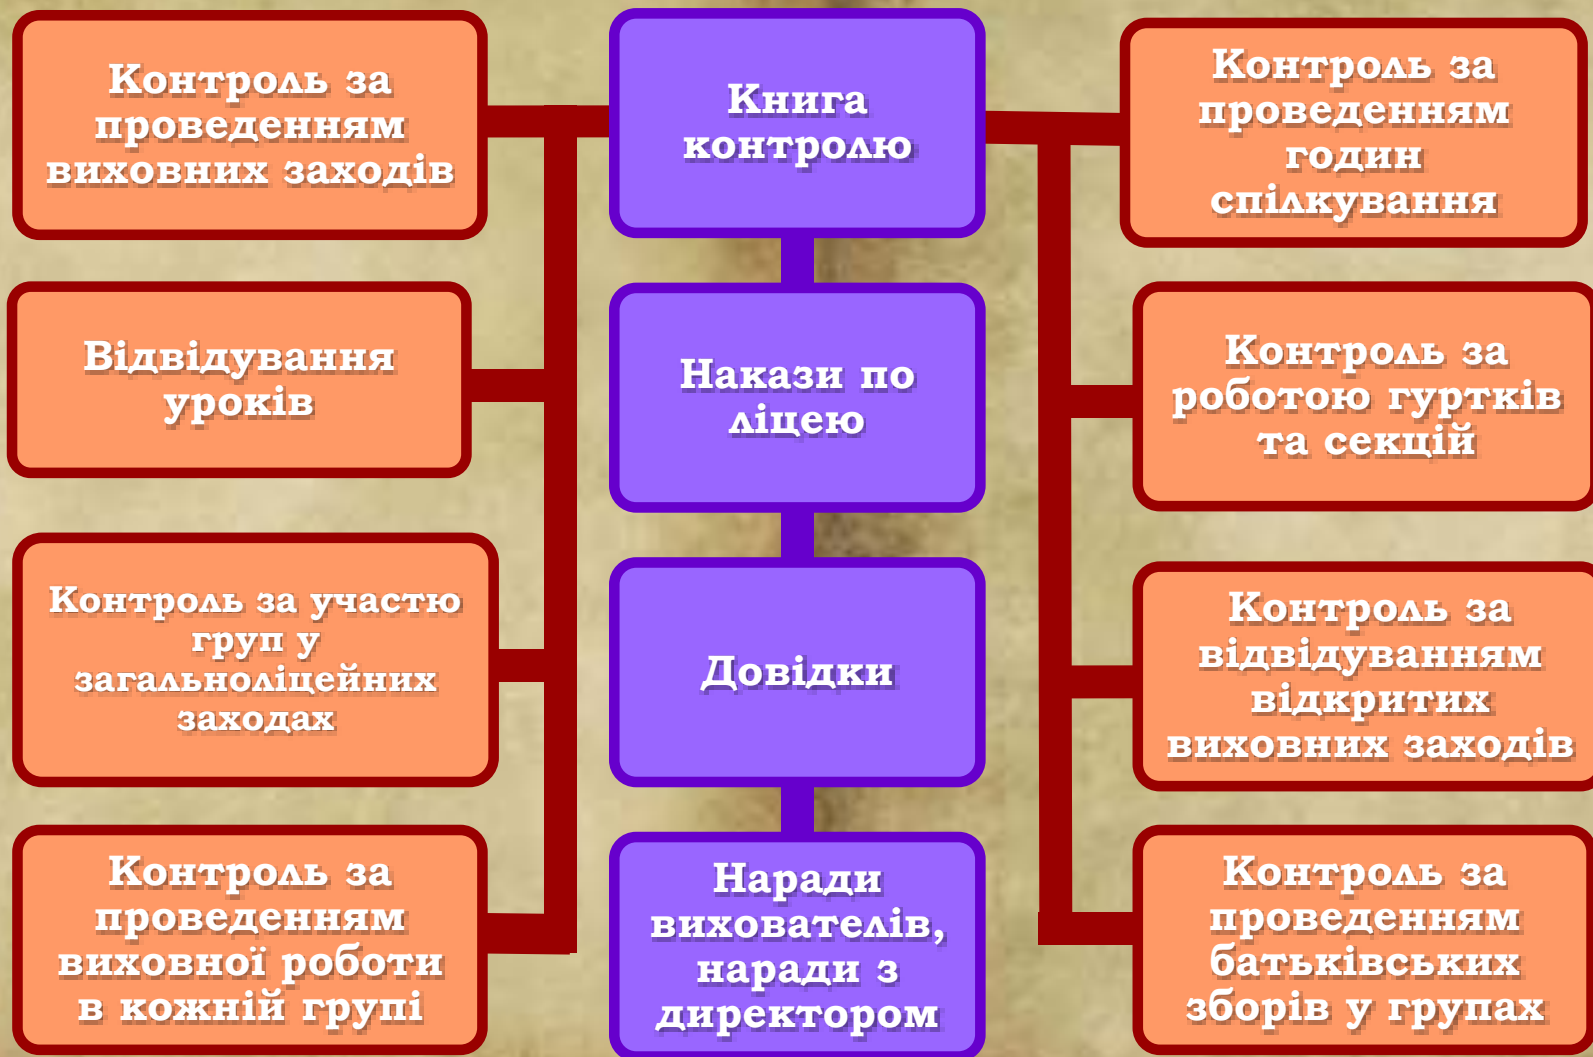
Контроль за проведенням виховних заходів

Книга контролю

Контроль за проведенням годин спілкування

Відвідування уроків

Накази по ліцею

Контроль за роботою гуртків та секцій

Контроль за участю груп у загальноліцейних заходах

Довідки

Контроль за відвідуванням відкритих виховних заходів

Контроль за проведенням виховної роботи в кожній групі

Наради вихователів, наради з директором

Контроль за проведенням батьківських зборів у групах